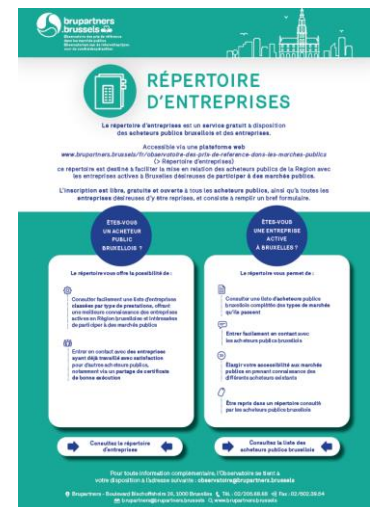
brupartners .brussels

Observatoire des prix de référence dans les marchés publics
Observatorium van de referentieprijzen voor de overheidsopdrachten

RÉPERTOIRE D'ENTREPRISES

Le répertoire d'entreprises est un service gratuit à disposition des acheteurs publics bruxellois et des entreprises.

Accessible via une plateforme web www.brupartners.brussels/fr/observatoire-des-prix-de-reference-dans-les-marches-publics (> Répertoire d'entreprises) ce répertoire est destiné à faciliter la mise en relation des acheteurs publics de la Région avec les entreprises actives à Bruxelles désireuses de participer à des marchés publics.

L'inscription est libre, gratuite et ouverte à tous les acheteurs publics, ainsi qu'à toutes les entreprises désireuses d'y être reprises, et consiste à remplir un bref formulaire.

ÊTES-VOUS UN ACHETEUR PUBLIC BRUXELLOIS ?

Le répertoire vous offre la possibilité de :

Consulter facilement une liste d'entreprises classées par type de prestations, offrant une meilleure connaissance des entreprises actives en Région bruxelloise et intéressées de participer à des marchés publics

Entrer en contact avec des entreprises ayant déjà travaillé avec satisfaction pour d'autres acheteurs publics, notamment via un partage de certificats de bonne exécution

Consultez le répertoire d'entreprises

ÊTES-VOUS UNE ENTREPRISE ACTIVE À BRUXELLES ?

Le répertoire vous permet de :

Consulter une liste d'acheteurs publics bruxellois complétée des types de marchés qu'ils passent

Entrer facilement en contact avec les acheteurs publics bruxellois

Élargir votre accessibilité aux marchés publics en prenant connaissance des différents acheteurs existants

Être repris dans un répertoire consulté par les acheteurs publics bruxellois

Consultez la liste des acheteurs publics bruxellois

Pour toute information complémentaire, l'Observatoire se tient à votre disposition à l'adresse suivante : observatoire@brupartners.brussels

Brupartners - Boulevard Bischoffsheim 26, 1000 Bruxelles Tél. : 02/205.68.68 Fax : 02/502.39.04 brupartners@brupartners.brussels www.brupartners.brussels